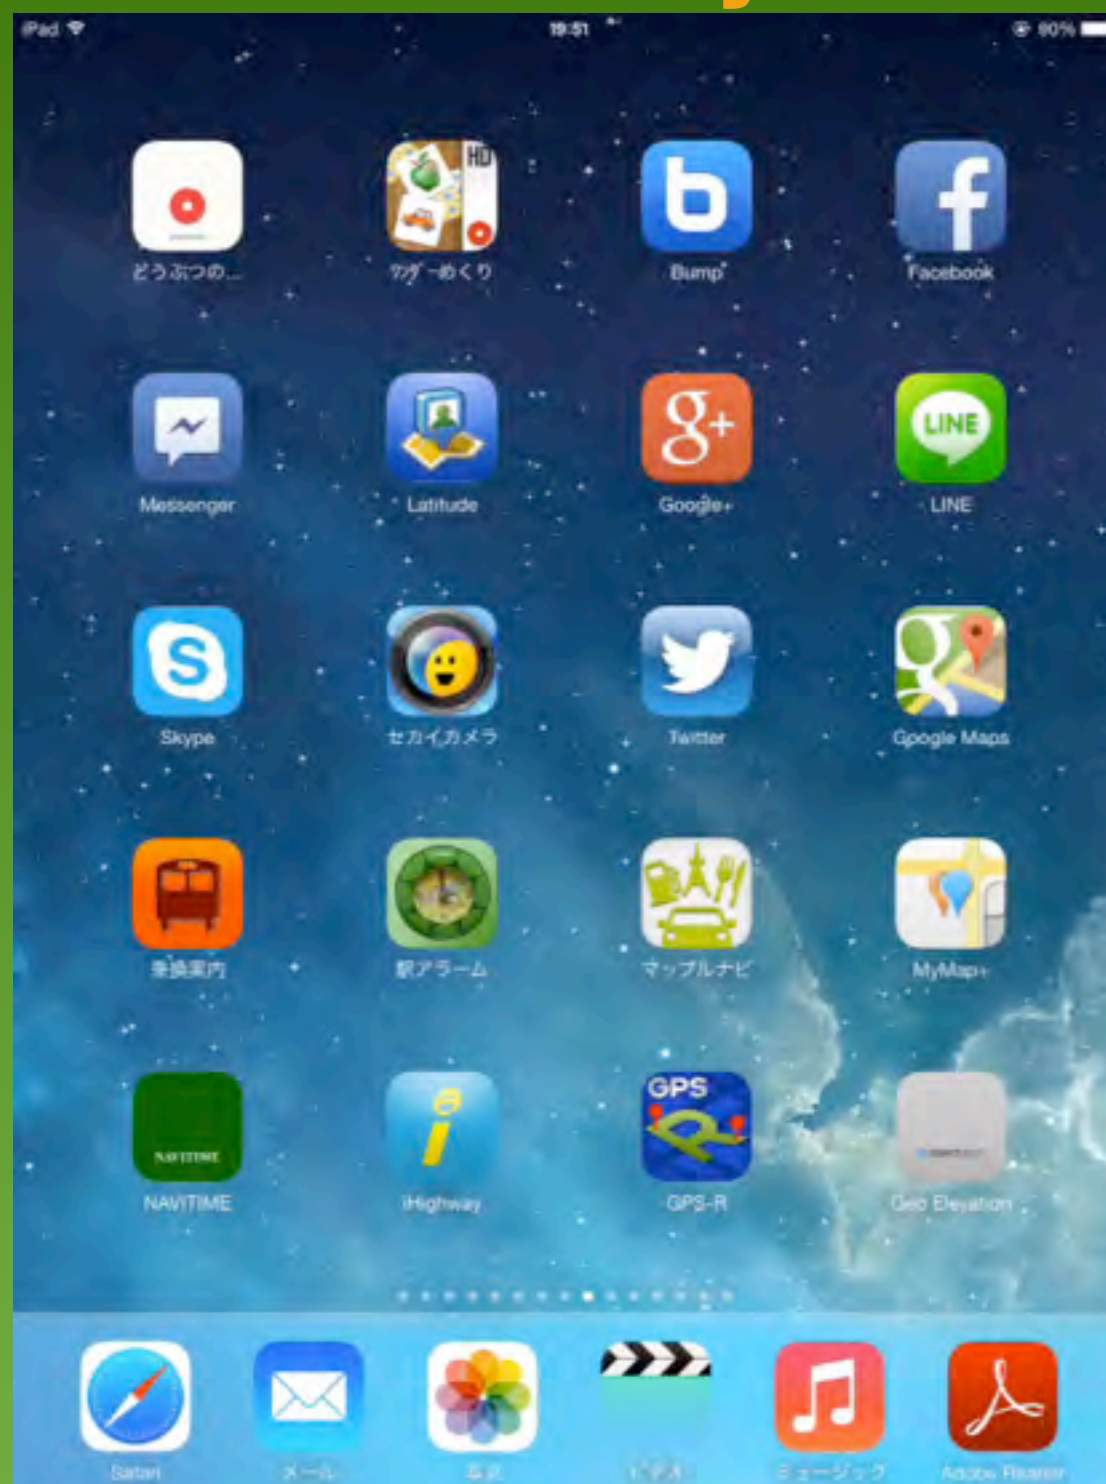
iPad 19:51 80%

どうぶつの...
カード めくり
Bump
Facebook

Messenger
Latitude
Google+
LINE

Skype
セカイカメラ
Twitter
Google Maps

乗換案内
駅アラーム
マップルナビ
MyMap+

NAVITIME
iHighway
GPS-R
Geo Elevation

NAVITIME
GPS

Safari
メール
写真
ビデオ
ミュージック
Adobe Reader